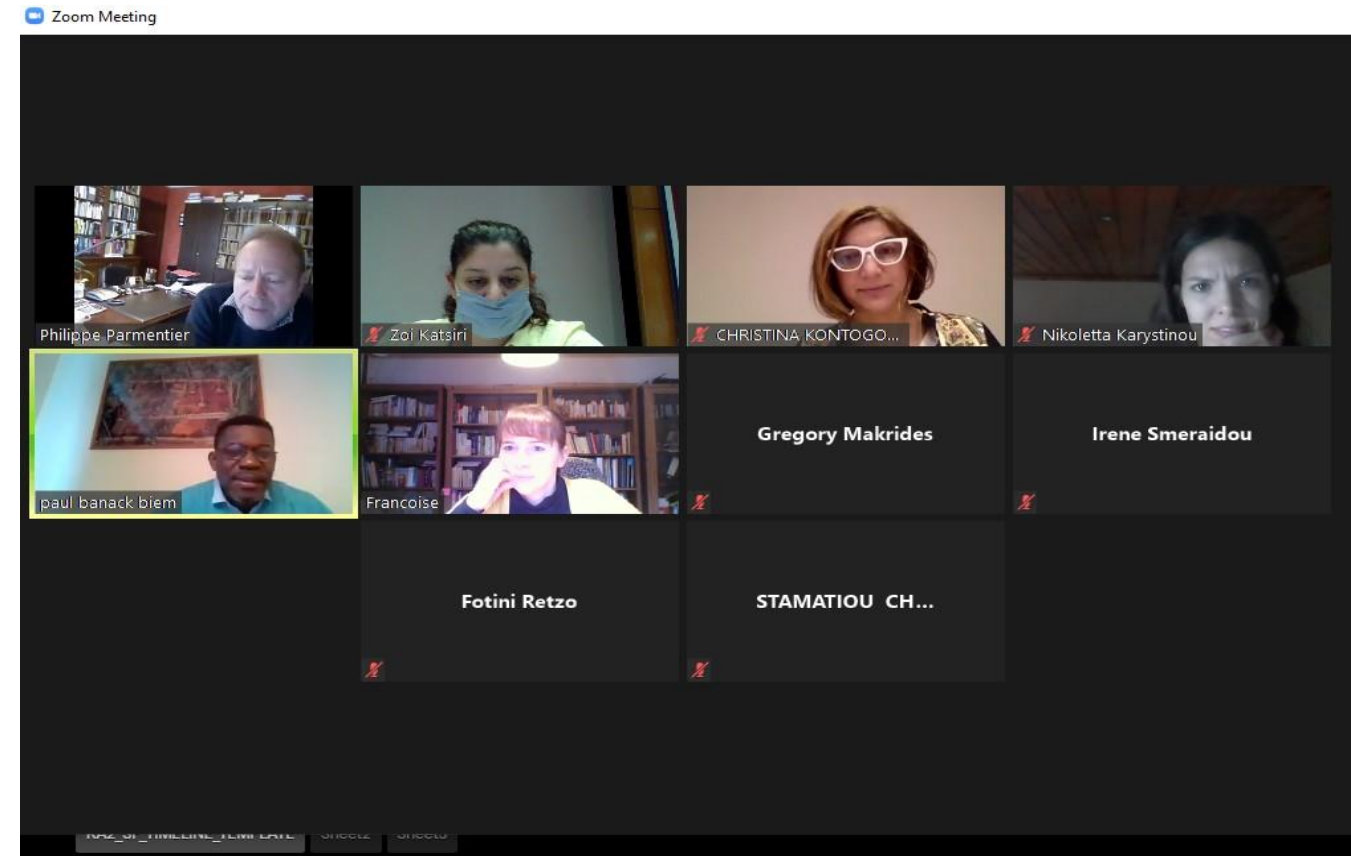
Zoom Meeting

Philippe Parmentier

Zoi Katsiri

CHRISTINA KONTOGO...

Nikoletta Karystinou

paul banack biem

Francoise

Gregory Makrides

Irene Smeraidou

Fotini Retzo

STAMATIOU CH...

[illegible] Sheet2 Sheet3